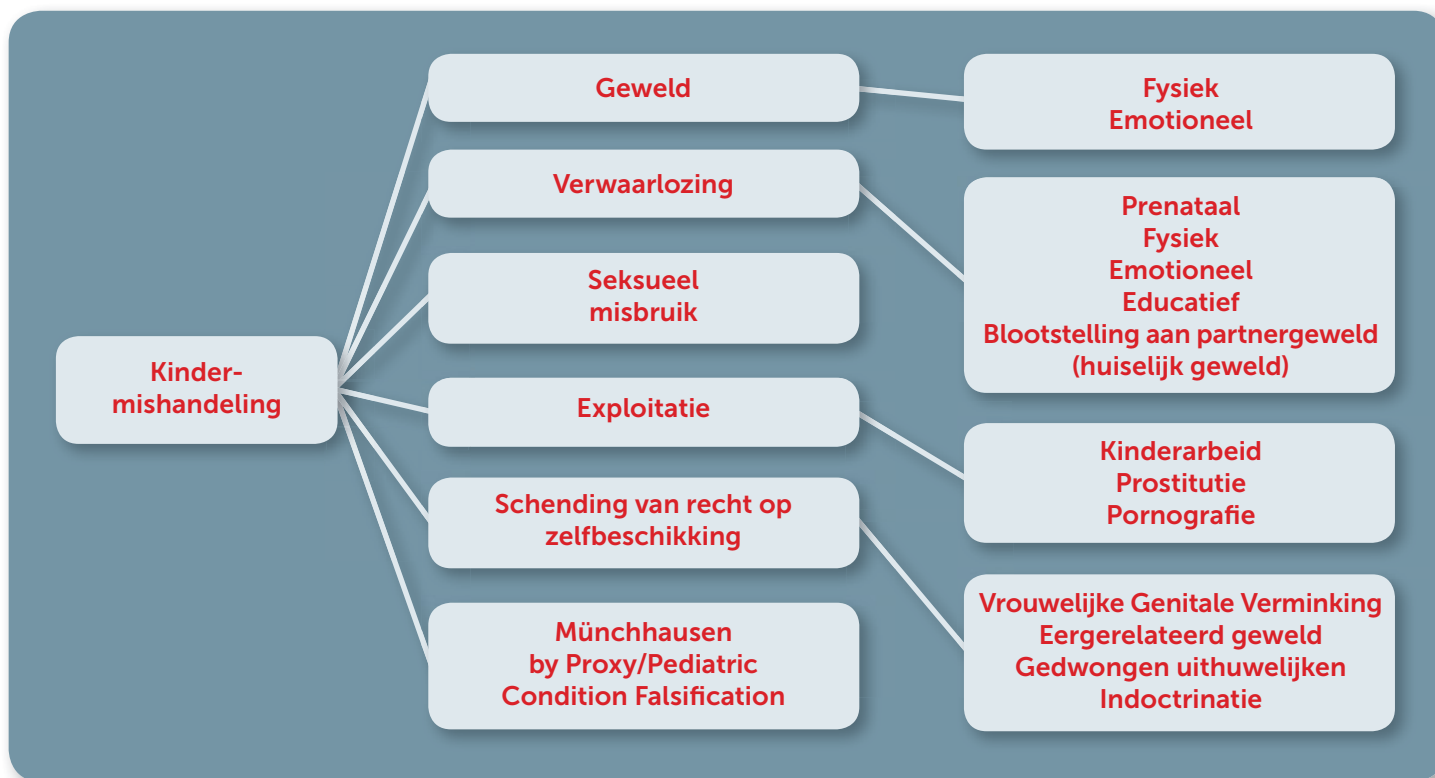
Kinder-
mishandeling

Geweld

Fysiek
Emotioneel

Verwaarlozing

Prenataal
Fysiek
Emotioneel
Educatief
Blootstelling aan partnergeweld
(huiselijk geweld)

Seksueel
misbruik

Exploitatie

Kinderarbeid
Prostitutie
Pornografie

Schending van recht op
zelfbeschikking

Vrouwelijke Genitale Verminking
Eergerelateerd geweld
Gedwongen uithuwelijken
Indoctrinatie

Münchhausen
by Proxy/Pediatric
Condition Falsification